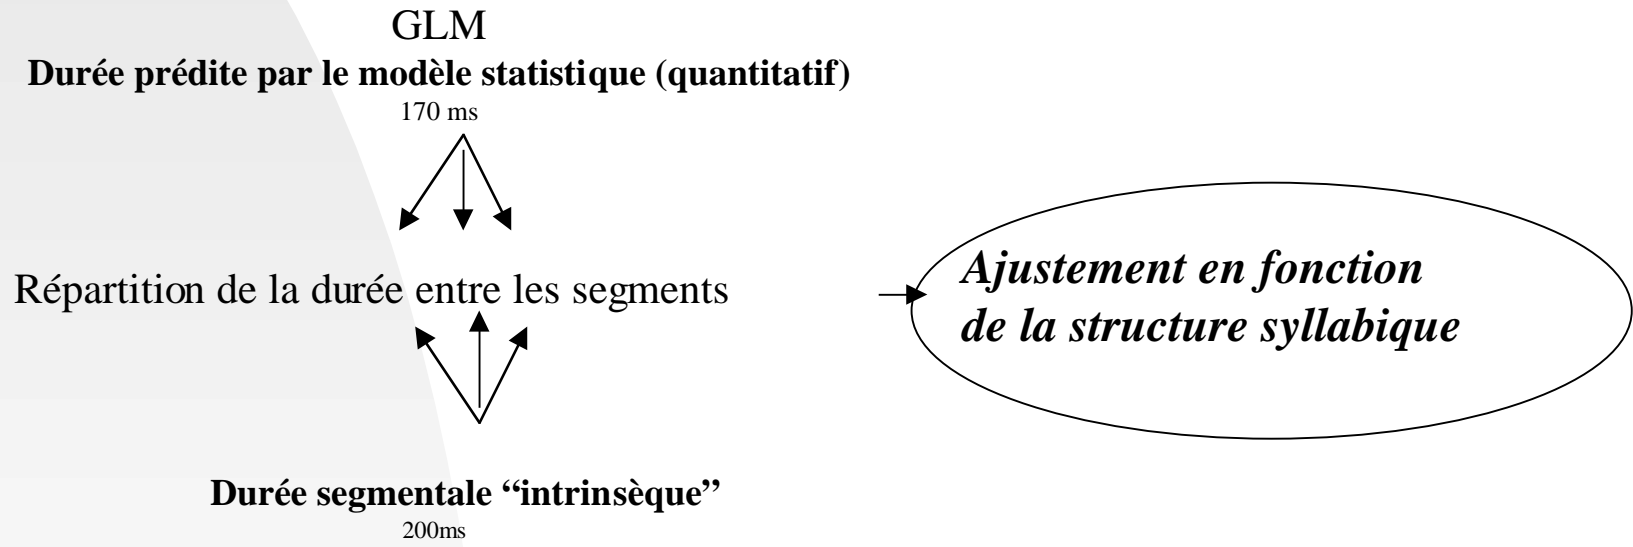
GLM

**Durée prédite par le modèle statistique (quantitatif)**

170 ms

Répartition de la durée entre les segments

*Ajustement en fonction de la structure syllabique*

**Durée segmentale "intrinsèque"**

200ms